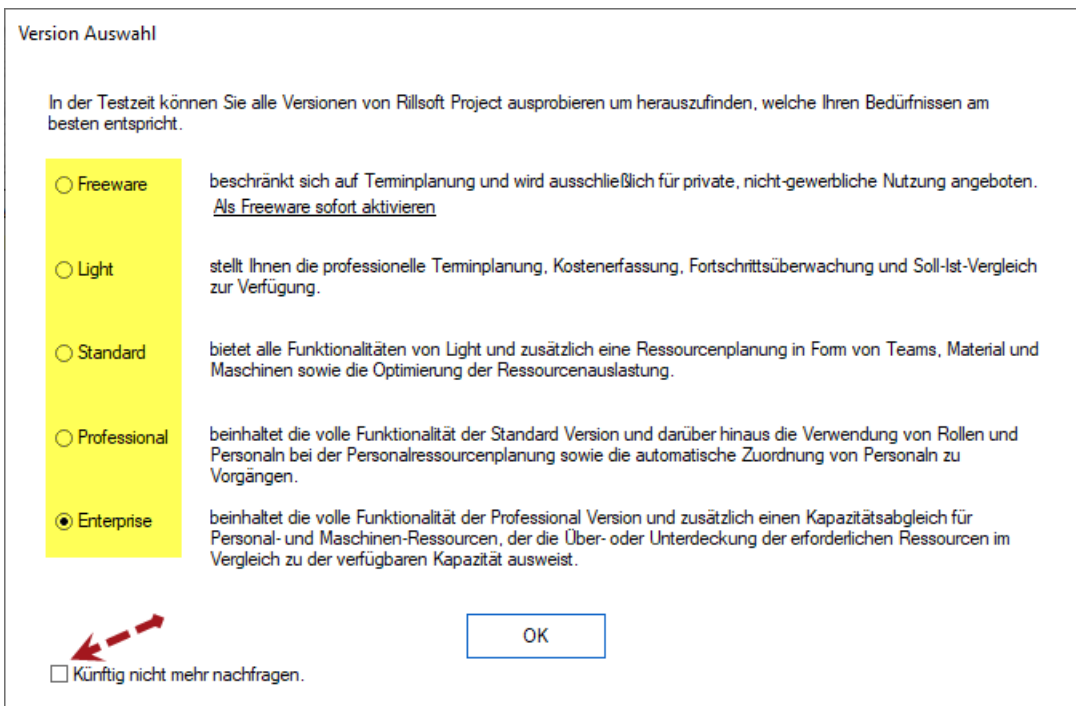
Version Auswahl

In der Testzeit können Sie alle Versionen von Rillsoft Project ausprobieren um herauszufinden, welche Ihren Bedürfnissen am besten entspricht.

Freeware

beschränkt sich auf Terminplanung und wird ausschließlich für private, nicht-gewerbliche Nutzung angeboten.
Als Freeware sofort aktivieren

Light

stellt Ihnen die professionelle Terminplanung, Kostenerfassung, Fortschrittsüberwachung und Soll-Ist-Vergleich zur Verfügung.

Standard

bietet alle Funktionalitäten von Light und zusätzlich eine Ressourcenplanung in Form von Teams, Material und Maschinen sowie die Optimierung der Ressourcenauslastung.

Professional

beinhaltet die volle Funktionalität der Standard Version und darüber hinaus die Verwendung von Rollen und Personaln bei der Personalressourcenplanung sowie die automatische Zuordnung von Personaln zu Vorgängen.

Enterprise

beinhaltet die volle Funktionalität der Professional Version und zusätzlich einen Kapazitätsabgleich für Personal- und Maschinen-Ressourcen, der die Über- oder Unterdeckung der erforderlichen Ressourcen im Vergleich zu der verfügbaren Kapazität ausweist.

OK

Künftig nicht mehr nachfragen.